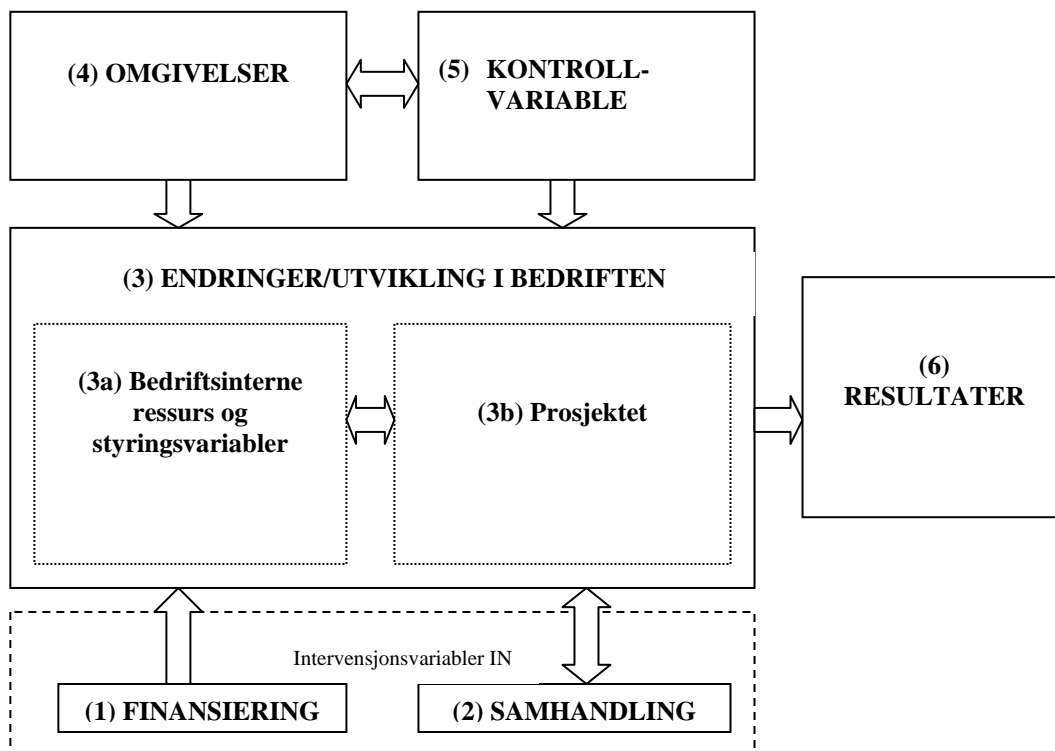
(4) OMGIVELSER

(5) KONTROLL-VARIABLE

(3) ENDRINGER/UTVIKLING I BEDRIFTEN

(3a) Bedriftsinterne ressurs og styringsvariabler

(3b) Prosjektet

(6) RESULTATER

Intervensjonsvariabler IN

(1) FINANSIERING

(2) SAMHANDLING